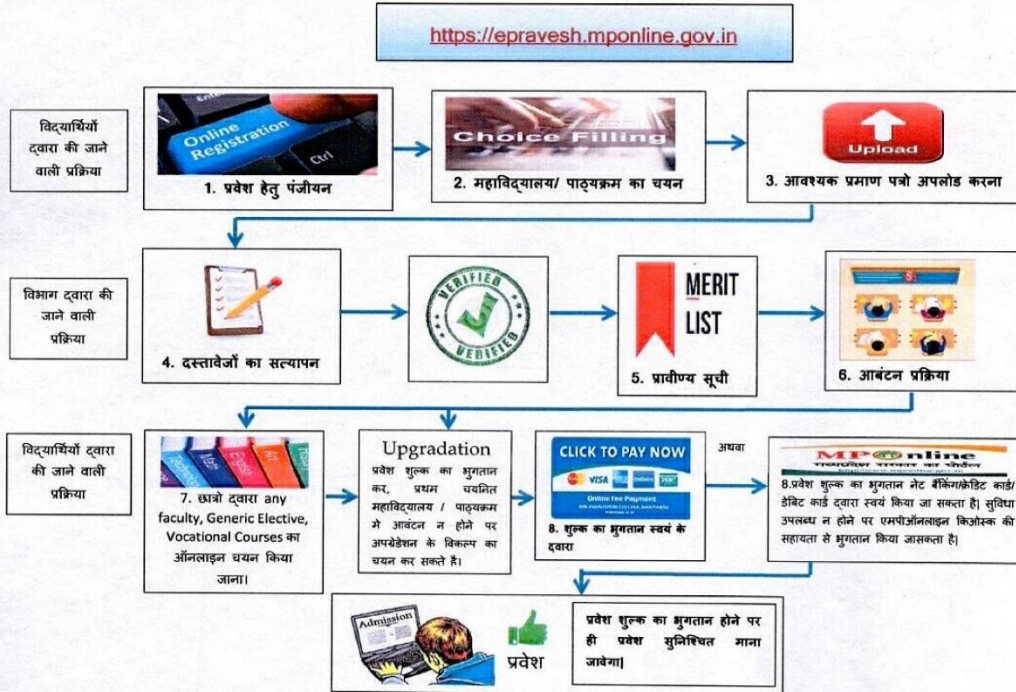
https://epravesh.mponline.gov.in

विद्यार्थियों द्वारा की जाने वाली प्रक्रिया

Online Registration

Ctrl

1. प्रवेश हेतु पंजीयन

Choice Filling

2. महाविद्यालय/ पाठ्यक्रम का चयन

Upload

3. आवश्यक प्रमाण पत्रो अपलोड करना

विभाग द्वारा की जाने वाली प्रक्रिया

4. दस्तावेजों का सत्यापन

VERIFIED

VERIFIED

MERIT LIST

5. प्रावीण्य सूची

6. आबंटन प्रक्रिया

विद्यार्थियों द्वारा की जाने वाली प्रक्रिया

7. छात्रो द्वारा any faculty, Generic Elective, Vocational Courses का ऑनलाइन चयन किया जाना।

Upgradation

प्रवेश शुल्क का भुगतान कर, प्रथम चयनित महाविद्यालय / पाठ्यक्रम मे आबंटन न होने पर अपग्रेडेशन के विकल्प का चयन कर सकते है।

CLICK TO PAY NOW

VISA

Online Fee Payment

8. शुल्क का भुगतान स्वयं के द्वारा

अथवा

MPonline

मध्यप्रदेश सरकार का पोर्टल

8.प्रवेश शुल्क का भुगतान नेट बैंकिंग/क्रेडिट कार्ड/ डेबिट कार्ड द्वारा स्वयं किया जा सकता है। सुविधा उपलब्ध न होने पर एमपीऑनलाइन किओस्क की सहायता से भुगतान किया जासकता है।

Admission

प्रवेश

प्रवेश शुल्क का भुगतान होने पर ही प्रवेश सुनिश्चित माना जावेगा।